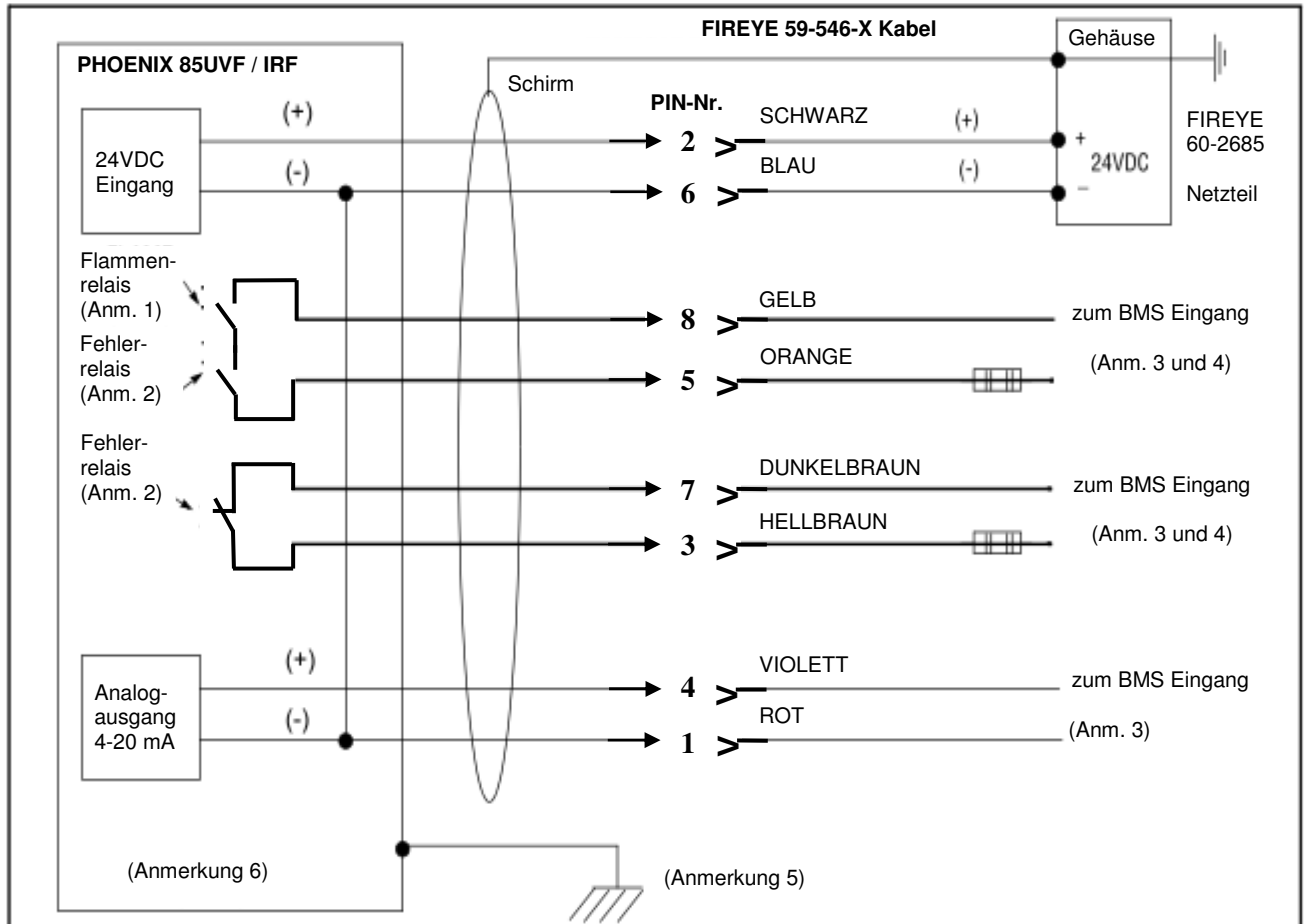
FIREYE 59-546-X Kabel

Gehäuse

PHOENIX 85UVF / IRF

Schirm

PIN-Nr.

(+)

24VDC Eingang

(-)

2

SCHWARZ

(+)

6

BLAU

(-)

+ 24VDC −

FIREYE 60-2685

Netzteil

Flammenrelais (Anm. 1)

Fehlerrelais (Anm. 2)

8

GELB

zum BMS Eingang

5

ORANGE

(Anm. 3 und 4)

Fehlerrelais (Anm. 2)

7

DUNKELBRAUN

zum BMS Eingang

3

HELLBRAUN

(Anm. 3 und 4)

(+)

Analogausgang 4-20 mA

(-)

4

VIOLETT

zum BMS Eingang

1

ROT

(Anm. 3)

(Anmerkung 6)

(Anmerkung 5)